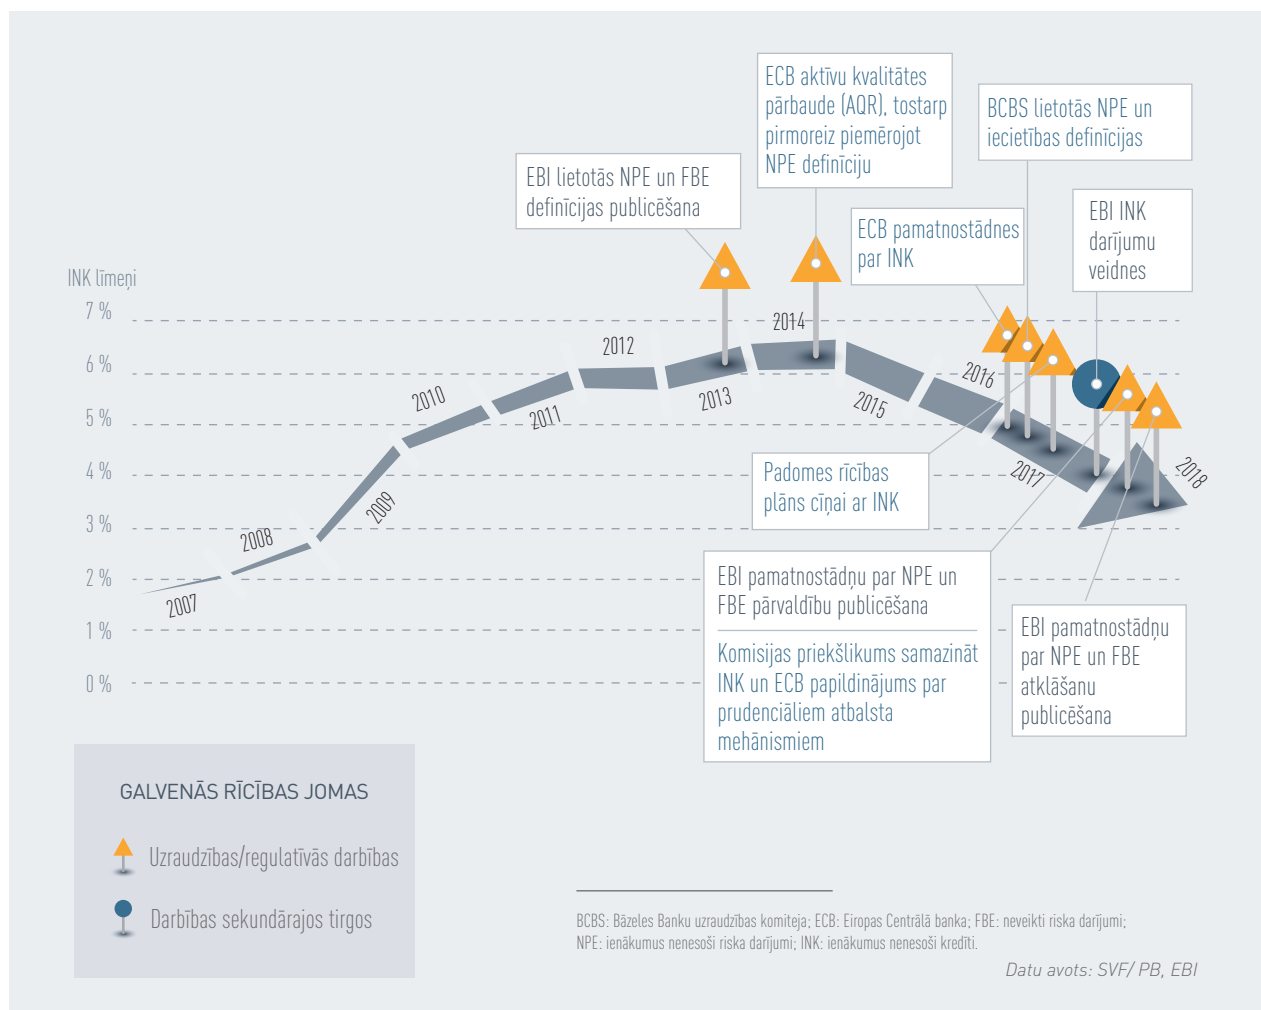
ECB aktīvu kvalitātes pārbaude (AQR), tostarp pirmoreiz piemērojot NPE definīciju

BCBS lietotās NPE un iecietības definīcijas

EBI lietotās NPE un FBE definīcijas publicēšana

ECB pamatnostādnes par INK

EBI INK darījumu veidnes

INK līmeņi

7 %

6 %

5 %

4 %

3 %

2 %

1 %

0 %

2007

2008

2009

2010

2011

2012

2013

2014

2015

2016

2017

2018

Padomes rīcības plāns cīņai ar INK

EBI pamatnostādņu par NPE un FBE pārvaldību publicēšana

Komisijas priekšlikums samazināt INK un ECB papildinājums par prudenciāliem atbalsta mehānismiem

EBI pamatnostādņu par NPE un FBE atklāšanu publicēšana

GALVENĀS RĪCĪBAS JOMAS

Uzraudzības/regulatīvās darbības

Darbības sekundārajos tirgos

BCBS: Bāzeles Banku uzraudzības komiteja; ECB: Eiropas Centrālā banka; FBE: neveikti riska darījumi; NPE: ienākumus nenesoši riska darījumi; INK: ienākumus nenesoši kredīti.

Datu avots: SVF/ PB, EBI